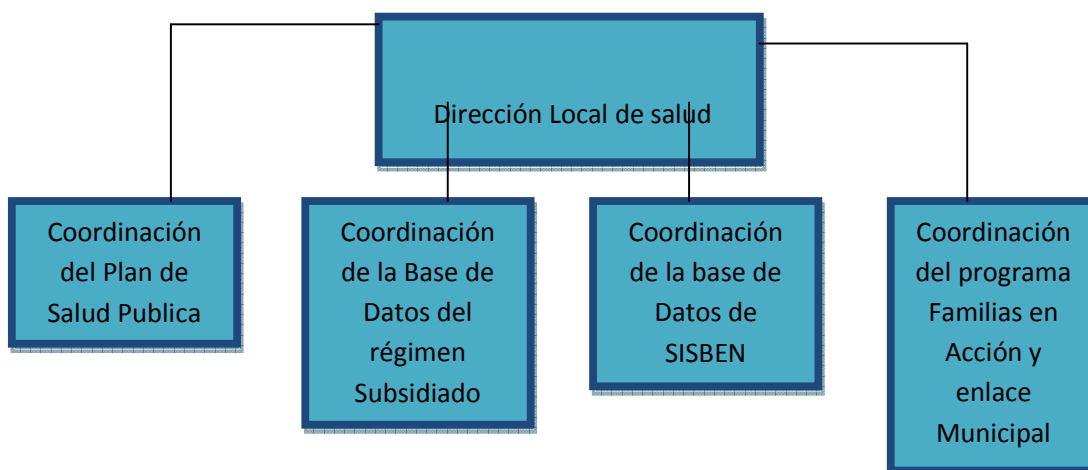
Dirección Local de salud

Coordinación del Plan de Salud Publica

Coordinación de la Base de Datos del régimen Subsidiado

Coordinación de la base de Datos de SISBEN

Coordinación del programa Familias en Acción y enlace Municipal